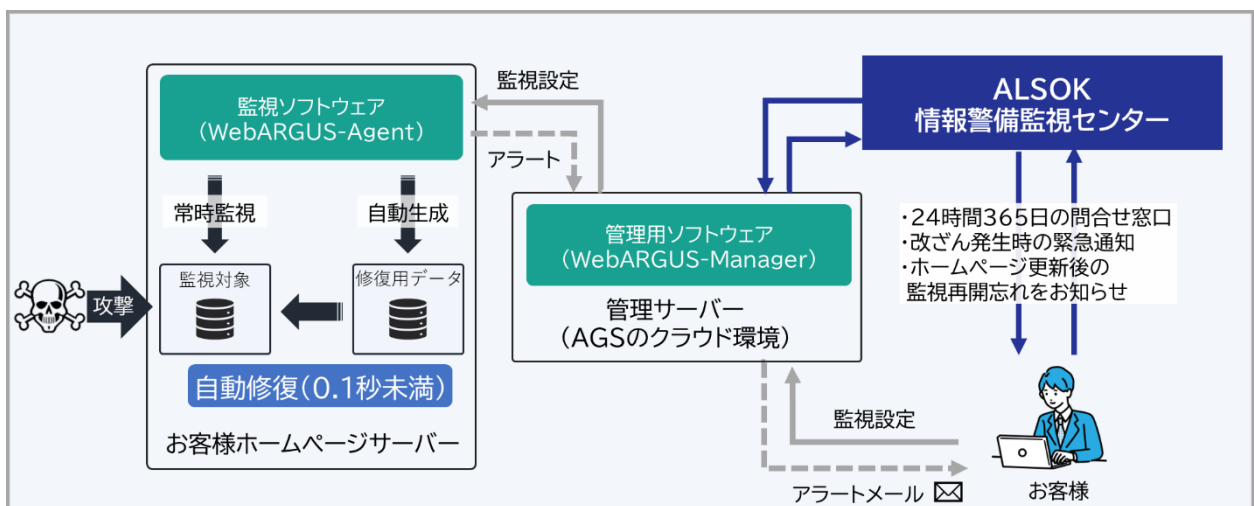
監視設定

ALSOK
情報警備監視センター

監視ソフトウェア
（WebARGUS-Agent）

アラート

常時監視

自動生成

管理用ソフトウェア
（WebARGUS-Manager）

・24時間365日の問合せ窓口
・改ざん発生時の緊急通知
・ホームページ更新後の監視再開忘れをお知らせ

攻撃

監視対象

修復用データ

管理サーバー
（AGSのクラウド環境）

自動修復（0.1秒未満）

監視設定

お客様ホームページサーバー

アラートメール

お客様